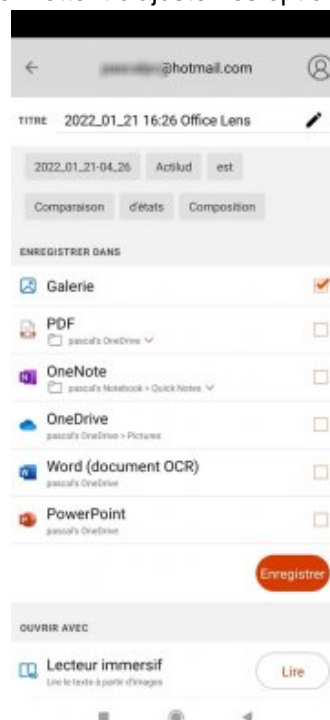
←
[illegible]@hotmail.com

TITRE 2022_01_21 16:26 Office Lens

2022_01_21-04_26 Actilud est

Comparaison d'états Composition

ENREGISTRER DANS

Galerie

PDF
pascal's OneDrive

OneNote
pascal's Notebook › Quick Notes

OneDrive
pascal's OneDrive › Pictures

Word (document OCR)
pascal's OneDrive

PowerPoint
pascal's OneDrive

Enregistrer

OUVRIR AVEC

Lecteur immersif
Lire le texte à partir d'images

Lire